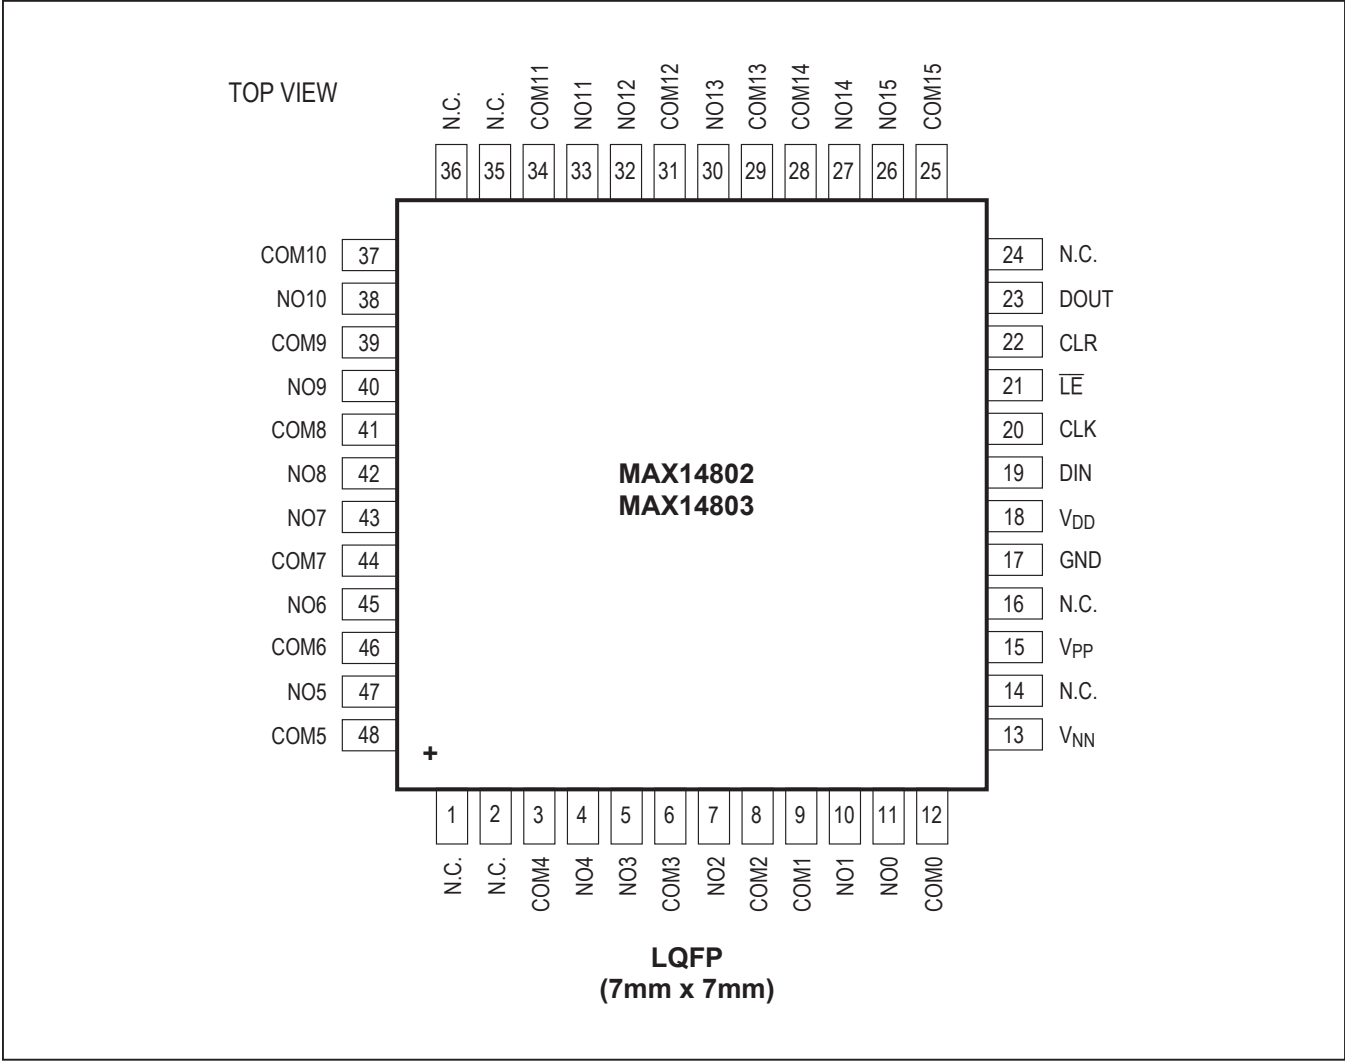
TOP VIEW

N.C. N.C. COM11 NO11 NO12 COM12 NO13 COM13 COM14 NO14 NO15 COM15

36 35 34 33 32 31 30 29 28 27 26 25

COM10 37
NO10 38
COM9 39
NO9 40
COM8 41
NO8 42
NO7 43
COM7 44
NO6 45
COM6 46
NO5 47
COM5 48

24 N.C.
23 DOUT
22 CLR
21 $\overline{LE}$
20 CLK
19 DIN
18 $V_{DD}$
17 GND
16 N.C.
15 $V_{PP}$
14 N.C.
13 $V_{NN}$

MAX14802
MAX14803

+

1 2 3 4 5 6 7 8 9 10 11 12

N.C. N.C. COM4 NO4 NO3 COM3 NO2 COM2 COM1 NO1 NO0 COM0

LQFP
(7mm x 7mm)